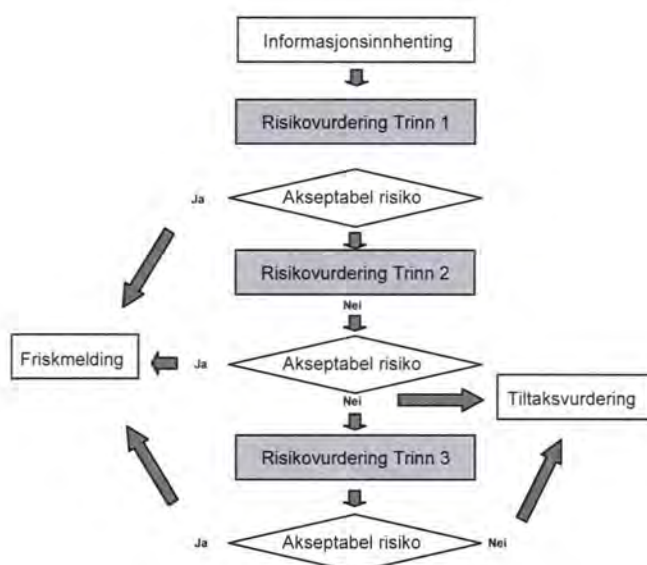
Informasjonsinnhenting

Risikovurdering Trinn 1

Ja

Akseptabel risiko

Risikovurdering Trinn 2

Nei

Friskmelding

Ja

Akseptabel risiko

Nei

Tiltaksvurdering

Risikovurdering Trinn 3

Ja

Akseptabel risiko

Nei